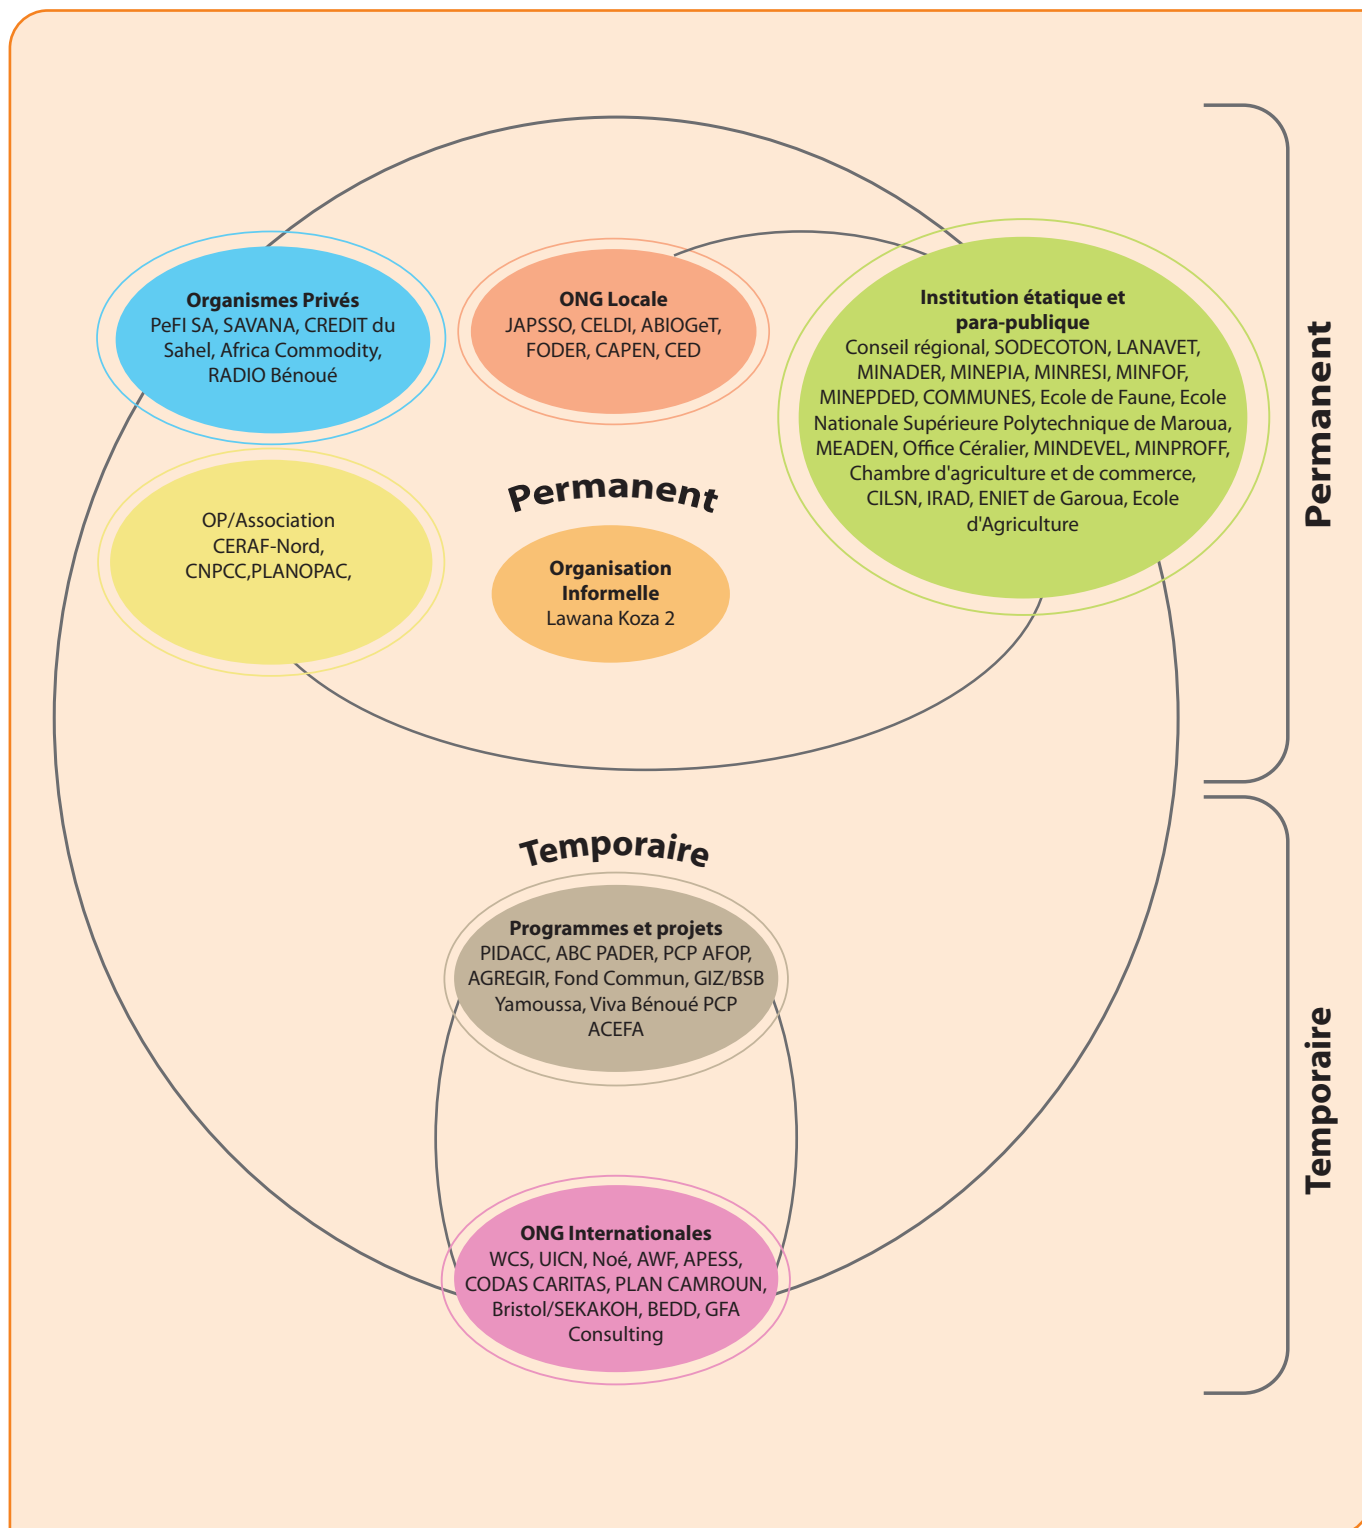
Organismes Privés
PeFI SA, SAVANA, CREDIT du Sahel, Africa Commodity, RADIO Bénoué

ONG Locale
JAPSSO, CELDI, ABIOGeT, FODER, CAPEN, CED

Institution étatique et para-publique
Conseil régional, SODECOTON, LANAVET, MINADER, MINEPIA, MINRESI, MINFOF, MINEPDED, COMMUNES, Ecole de Faune, Ecole Nationale Supérieure Polytechnique de Maroua, MEADEN, Office Céralier, MINDEVEL, MINPROFF, Chambre d'agriculture et de commerce, CILSN, IRAD, ENIET de Garoua, Ecole d'Agriculture

Permanent

OP/Association
CERAF-Nord, CNPCC,PLANOPAC,

Permanent

Organisation Informelle
Lawana Koza 2

Temporaire

Programmes et projets
PIDACC, ABC PADER, PCP AFOP, AGREGIR, Fond Commun, GIZ/BSB Yamoussa, Viva Bénoué PCP ACEFA

ONG Internationales
WCS, UICN, Noé, AWF, APESS, CODAS CARITAS, PLAN CAMROUN, Bristol/SEKAKOH, BEDD, GFA Consulting

Temporaire